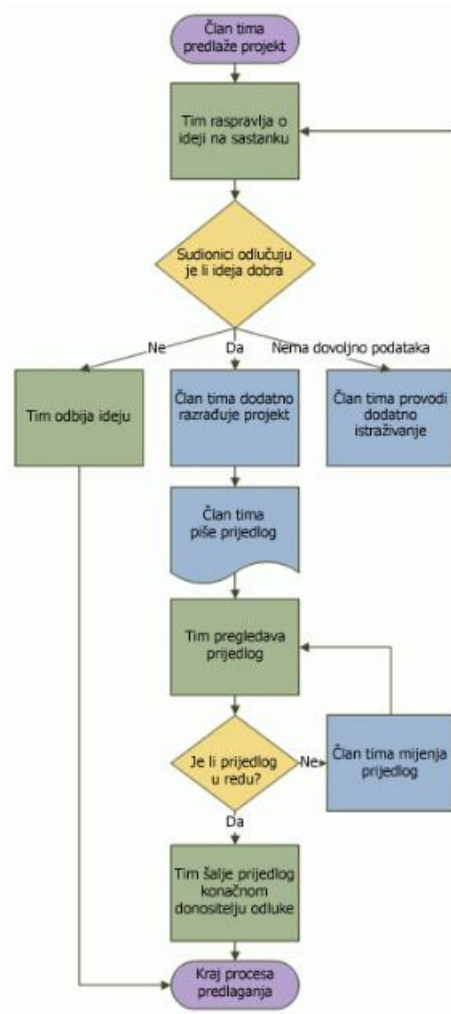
Član tima predlaže projekt

Tim raspravlja o ideji na sastanku

Sudionici odlučuju je li ideja dobra

Ne

Da

Nema dovoljno podataka

Tim odbija ideju

Član tima dodatno razrađuje projekt

Član tima provodi dodatno istraživanje

Član tima piše prijedlog

Tim pregledava prijedlog

Je li prijedlog u redu?

Ne

Član tima mijenja prijedlog

Da

Tim šalje prijedlog konačnom donositelju odluke

Kraj procesa predlaganja